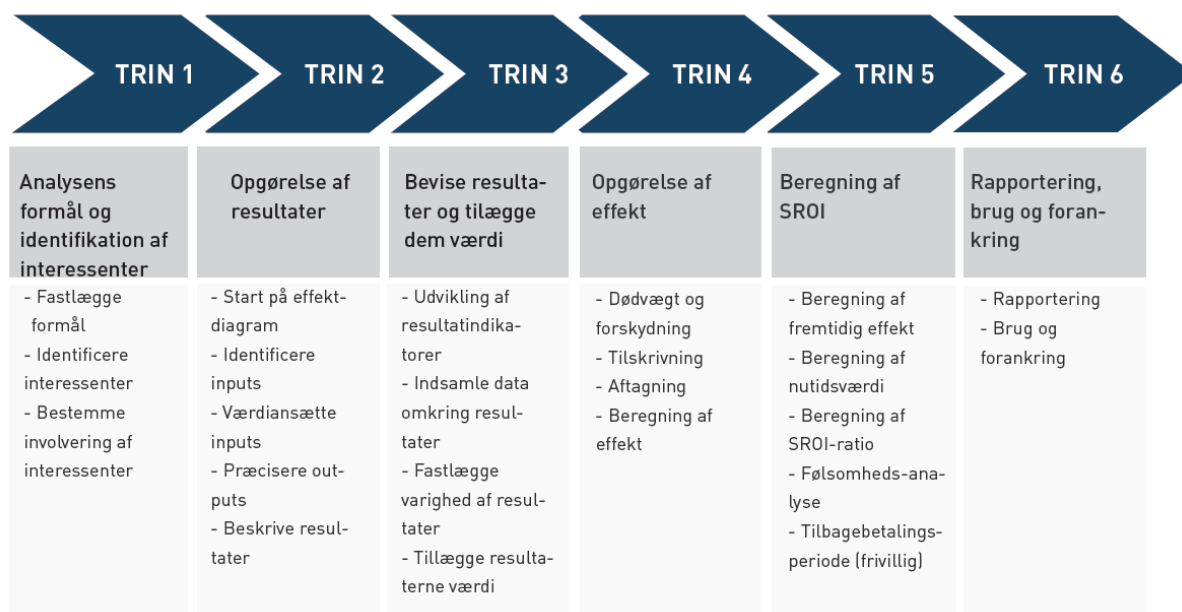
TRIN 1

Analysens formål og identifikation af interessenter

- Fastlægge formål
- Identificere interessenter
- Bestemme involvering af interessenter

TRIN 2

Opgørelse af resultater

- Start på effektdiagram
- Identificere inputs
- Værdiansætte inputs
- Præcisere outputs
- Beskrive resultater

TRIN 3

Bevise resultater og tillægge dem værdi

- Udvikling af resultatindikatorer
- Indsamle data omkring resultater
- Fastlægge varighed af resultater
- Tillægge resultaterne værdi

TRIN 4

Opgørelse af effekt

- Dødvægt og forskydning
- Tilskrivning
- Aftagning
- Beregning af effekt

TRIN 5

Beregning af SROI

- Beregning af fremtidig effekt
- Beregning af nutidsværdi
- Beregning af SROI-ratio
- Følsomheds-analyse
- Tilbagebetalingsperiode (frivillig)

TRIN 6

Rapportering, brug og forankring

- Rapportering
- Brug og forankring